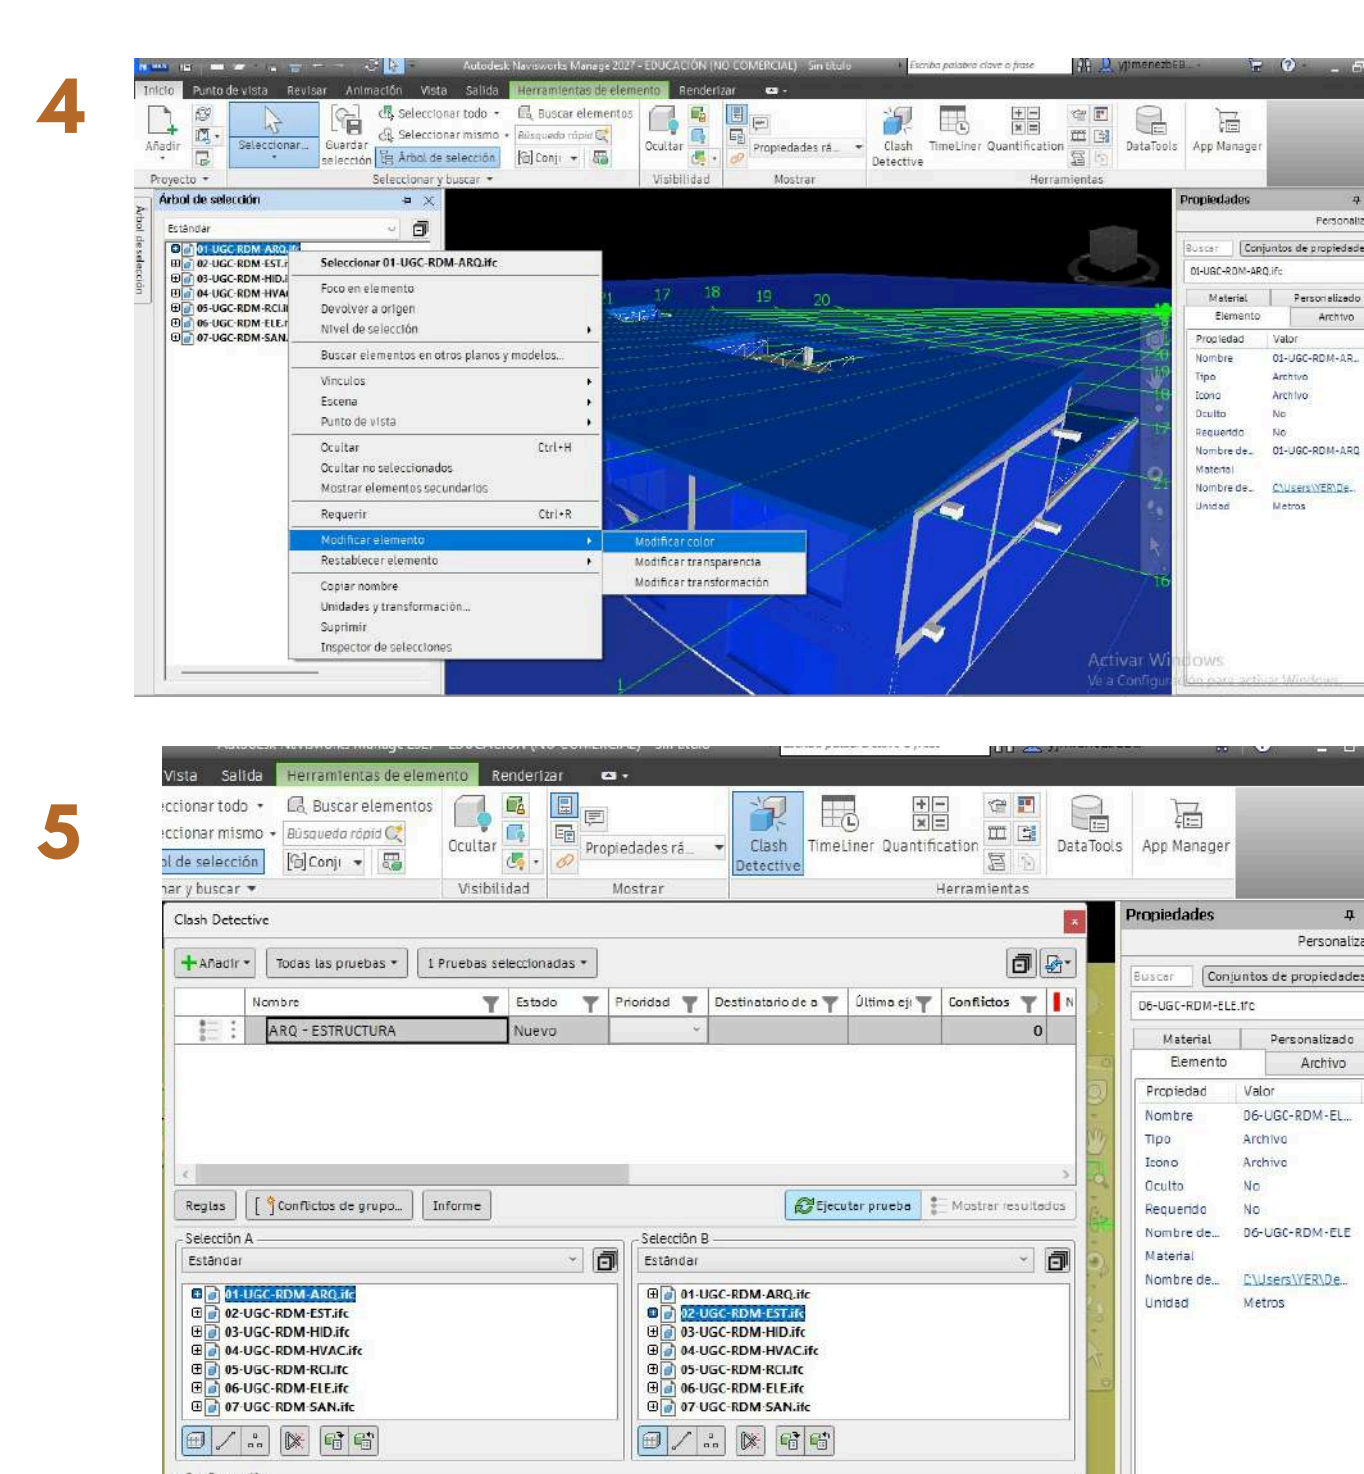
4

Autodesk Navisworks Manage 2027 - EDUCACIÓN (NO COMERCIAL) Sin título

Escriba palabra clave o frase

Inicio Punto de vista Revisar Animación Vista Salida Herramientas de elemento Renderizar

Añadir Seleccionar Guardar selección Seleccionar todo Seleccionar mismo Árbol de selección Buscar elementos Búsqueda rápida Conj Ocultar Propiedades rá... Clash Detective TimeLiner Quantification DataTools App Manager

Proyecto Seleccionar y buscar Visibilidad Mostrar Herramientas

Árbol de selección

Estándar

01-UGC-RDM-ARQ.ifc
02-UGC-RDM-EST.
03-UGC-RDM-HID.
04-UGC-RDM-HVA
05-UGC-RDM-RCI.
06-UGC-RDM-ELE.
07-UGC-RDM-SAN.

Seleccionar 01-UGC-RDM-ARQ.ifc
Foco en elemento
Devolver a origen
Nivel de selección
Buscar elementos en otros planos y modelos...
Vínculos
Escena
Punto de vista
Ocultar Ctrl+H
Ocultar no seleccionados
Mostrar elementos secundarios
Requerir Ctrl+R
Modificar elemento
Restablecer elemento
Copiar nombre
Unidades y transformación...
Suprimir
Inspector de selecciones

Modificar color
Modificar transparencia
Modificar transformación

17 18 19 20 21

Activar Windows
Ve a Configuración para activar Windows

Propiedades
Personaliz
Buscar Conjuntos de propiedades
01-UGC-RDM-ARQ.ifc
Material Personalizado
Elemento Archivo

| Propiedad | Valor |
|---|---|
| Nombre | 01-UGC-RDM-AR... |
| Tipo | Archivo |
| Icono | Archivo |
| Oculto | No |
| Requerido | No |
| Nombre de... | 01-UGC-RDM-ARQ |
| Material | |
| Nombre de... | C:\Users\YER\De... |
| Unidad | Metros |

5

Vista Salida Herramientas de elemento Renderizar

Seleccionar todo Seleccionar mismo Árbol de selección Buscar elementos Búsqueda rápida Conj Ocultar Propiedades rá... Clash Detective TimeLiner Quantification DataTools App Manager

Visibilidad Mostrar Herramientas

Clash Detective

Añadir Todas las pruebas 1 Pruebas seleccionadas

| Nombre | Estado | Prioridad | Destinatario de a | Última eje | Conflictos | N |
|---|---|---|---|---|---|---|
| ARQ - ESTRUCTURA | Nuevo | | | | 0 | |

Reglas Conflictos de grupo... Informe Ejecutar prueba Mostrar resultados

Selección A
Estándar
01-UGC-RDM-ARQ.ifc
02-UGC-RDM-EST.ifc
03-UGC-RDM-HID.ifc
04-UGC-RDM-HVAC.ifc
05-UGC-RDM-RCI.ifc
06-UGC-RDM-ELE.ifc
07-UGC-RDM-SAN.ifc

Selección B
Estándar
01-UGC-RDM-ARQ.ifc
02-UGC-RDM-EST.ifc
03-UGC-RDM-HID.ifc
04-UGC-RDM-HVAC.ifc
05-UGC-RDM-RCI.ifc
06-UGC-RDM-ELE.ifc
07-UGC-RDM-SAN.ifc

Propiedades
Personaliza
Buscar Conjuntos de propiedades
06-UGC-RDM-ELE.ifc
Material Personalizado
Elemento Archivo

| Propiedad | Valor |
|---|---|
| Nombre | 06-UGC-RDM-EL... |
| Tipo | Archivo |
| Icono | Archivo |
| Oculto | No |
| Requerido | No |
| Nombre de... | 06-UGC-RDM-ELE |
| Material | |
| Nombre de... | C:\Users\YER\De... |
| Unidad | Metros |